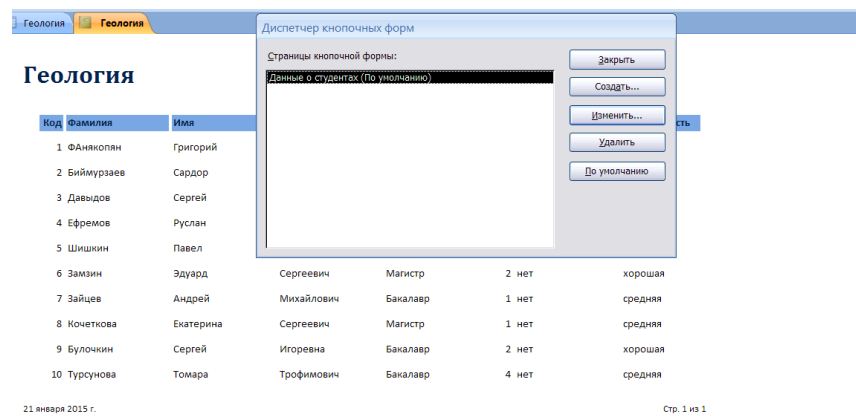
Геология | Геология

Геология

Диспетчер кнопочных форм

Страницы кнопочной формы:

Данные о студентах (По умолчанию)

Закрыть

Создать...

Изменить...

Удалить

По умолчанию

| Код | Фамилия | Имя | | | | | ость |
|---|---|---|---|---|---|---|---|
| 1 | ФАнакопян | Григорий | | | | | |
| 2 | Биймурзаев | Сардор | | | | | |
| 3 | Давыдов | Сергей | | | | | |
| 4 | Ефремов | Руслан | | | | | |
| 5 | Шишкин | Павел | | | | | |
| 6 | Замзин | Эдуард | Сергеевич | Магистр | 2 | нет | хорошая |
| 7 | Зайцев | Андрей | Михайлович | Бакалавр | 1 | нет | средняя |
| 8 | Кочеткова | Екатерина | Сергеевич | Магистр | 1 | нет | средняя |
| 9 | Булочкин | Сергей | Игоревна | Бакалавр | 2 | нет | хорошая |
| 10 | Турсунова | Томара | Трофимович | Бакалавр | 4 | нет | средняя |

21 января 2015 г.

Стр. 1 из 1